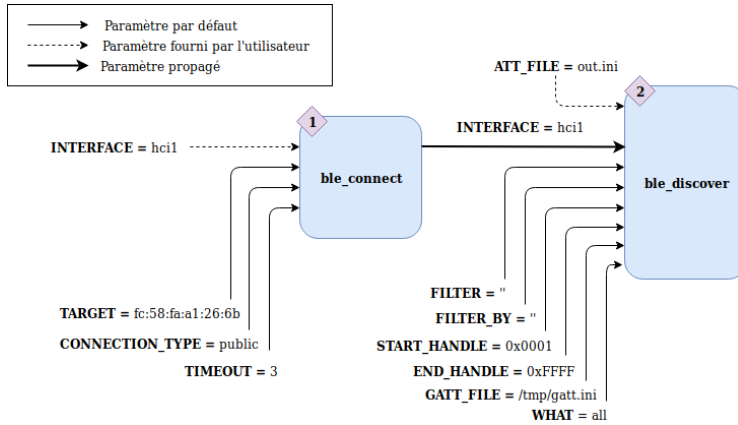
Paramètre par défaut
Paramètre fourni par l'utilisateur
Paramètre propagé

ATT_FILE = out.ini

1

2

INTERFACE = hci1

INTERFACE = hci1

ble_connect

ble_discover

FILTER = ''

FILTER_BY = ''

TARGET = fc:58:fa:a1:26:6b

START_HANDLE = 0x0001

CONNECTION_TYPE = public

END_HANDLE = 0xFFFF

TIMEOUT = 3

GATT_FILE = /tmp/gatt.ini

WHAT = all